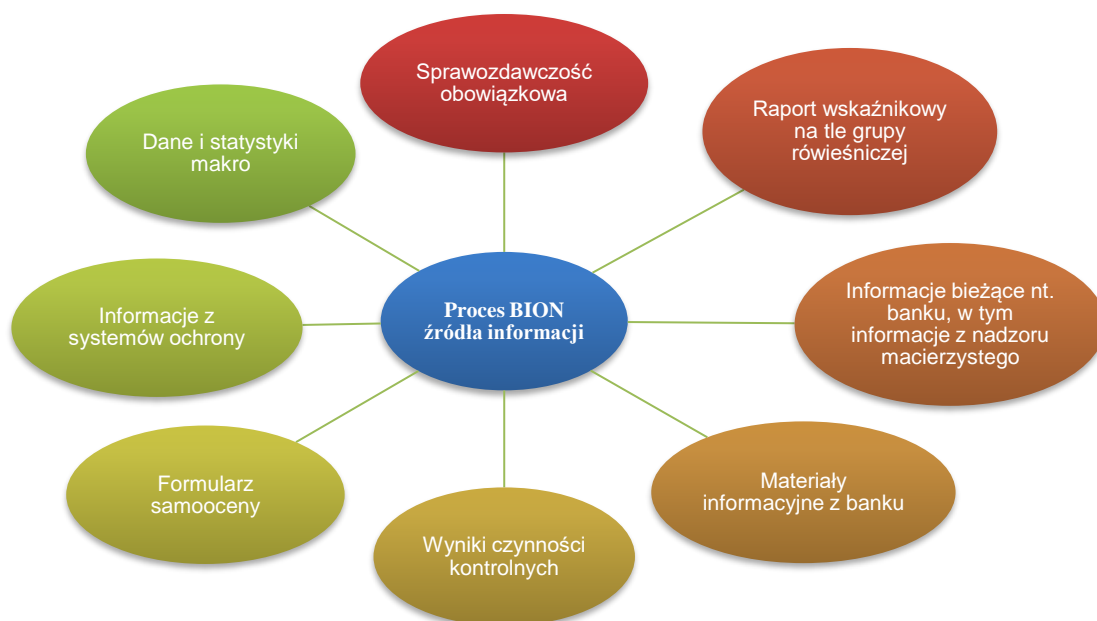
Sprawozdawczość obowiązkowa

Raport wskaźnikowy na tle grupy rówieśniczej

Dane i statystyki makro

Proces BION źródła informacji

Informacje z systemów ochrony

Informacje bieżące nt. banku, w tym informacje z nadzoru macierzystego

Formularz samooceny

Materiały informacyjne z banku

Wyniki czynności kontrolnych